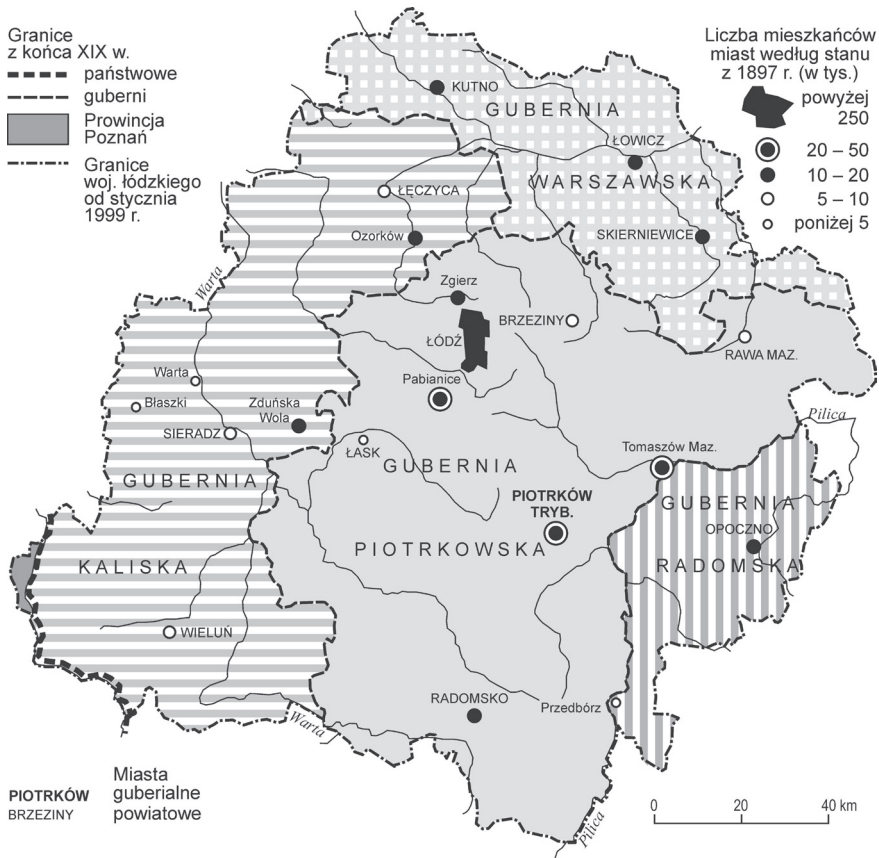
Granice z końca XIX w.
państwowe
guberni
Prowincja Poznań
Granice woj. łódzkiego od stycznia 1999 r.

Liczba mieszkańców miast według stanu z 1897 r. (w tys.)
powyżej 250
20 – 50
10 – 20
5 – 10
poniżej 5

KUTNO
GUBERNIA
ŁOWICZ
WARSZAWSKA
ŁĘCZYCA
Ozorków
SKIERNIEWICE
Warta
Zgierz
BRZEZINY
ŁÓDŹ
RAWA MAZ.
Warta
Pabianice
Błaszki
Zduńska Wola
SIERADZ
Pilica
ŁASK
GUBERNIA
Tomaszów Maz.
GUBERNIA
PIOTRKÓW TRYB.
GUBERNIA
OPOCZNO
PIOTRKOWSKA
KALISKA
RADOMSKA
WIELUŃ
RADOMSKO
Przedbórz
Warta
Pilica

PIOTRKÓW
BRZEZINY
Miasta guberialne powiatowe

0
20
40 km